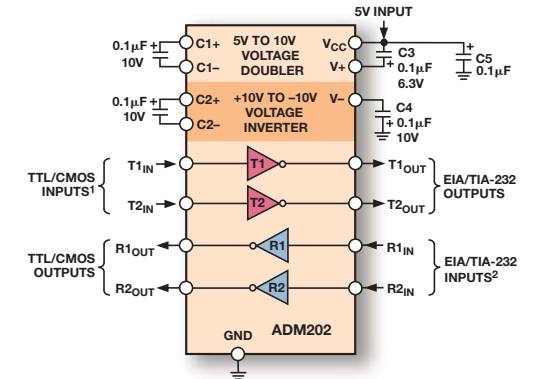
5V INPUT

0.1μF 10V + C1+ C1–

5V TO 10V VOLTAGE DOUBLER

$V_{CC}$ V+

C3 + 0.1μF 6.3V

+ C5 0.1μF

0.1μF 10V + C2+ C2–

+10V TO –10V VOLTAGE INVERTER

V–

C4 + 0.1μF 10V

TTL/CMOS INPUTS$^1$

$T1_{IN}$ T1 $T1_{OUT}$

$T2_{IN}$ T2 $T2_{OUT}$

EIA/TIA-232 OUTPUTS

TTL/CMOS OUTPUTS

$R1_{OUT}$ R1 $R1_{IN}$

$R2_{OUT}$ R2 $R2_{IN}$

EIA/TIA-232 INPUTS$^2$

GND

ADM202